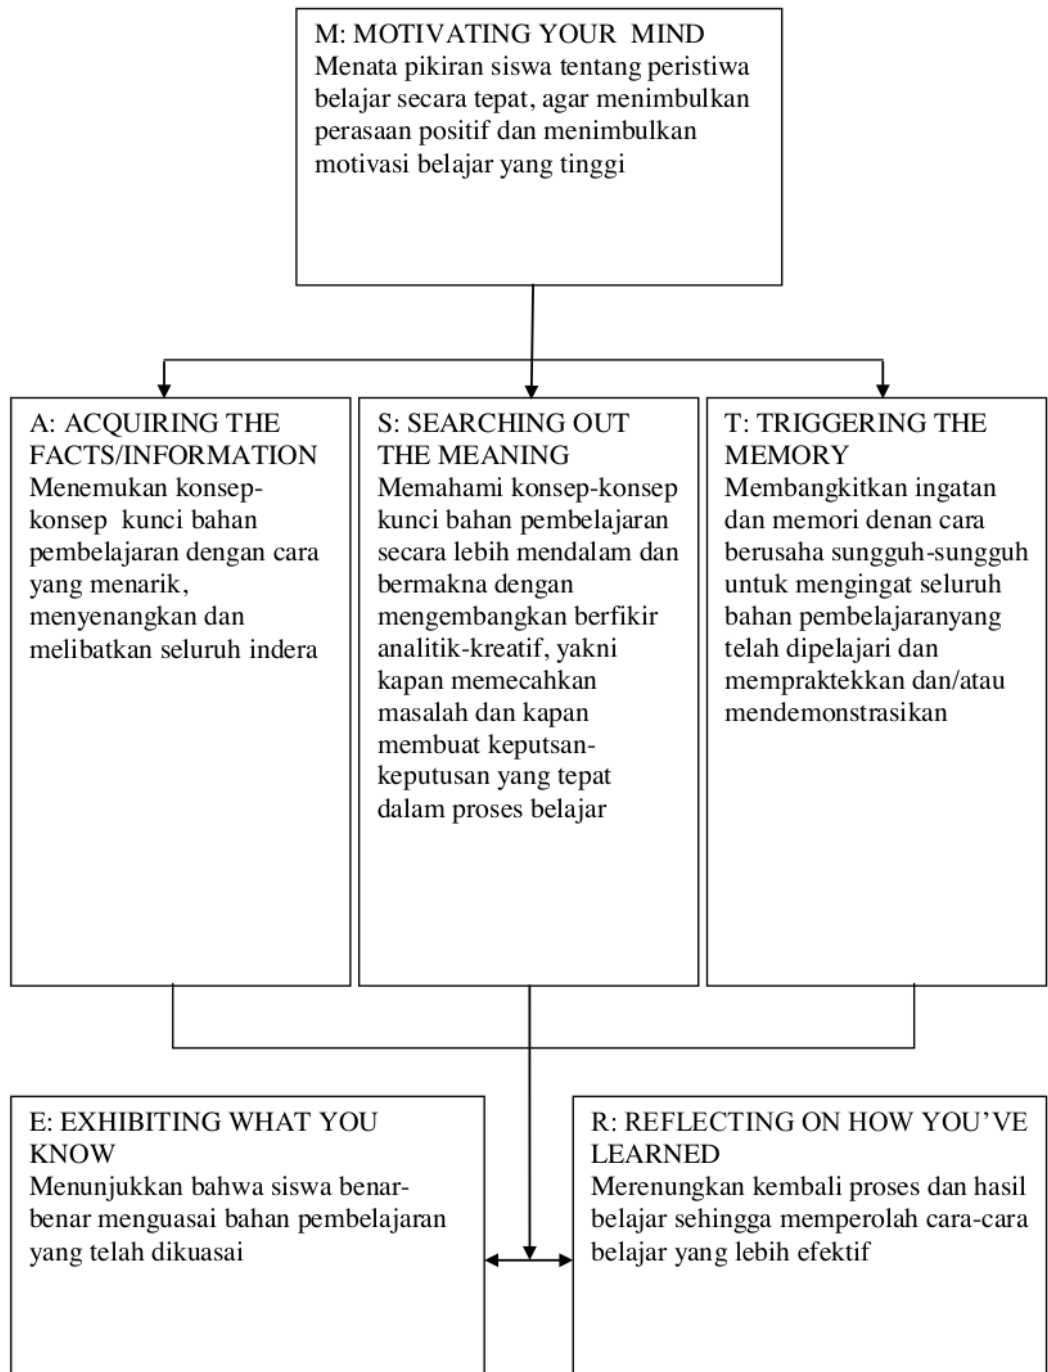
M: MOTIVATING YOUR MIND
Menata pikiran siswa tentang peristiwa belajar secara tepat, agar menimbulkan perasaan positif dan menimbulkan motivasi belajar yang tinggi

A: ACQUIRING THE FACTS/INFORMATION
Menemukan konsep-konsep kunci bahan pembelajaran dengan cara yang menarik, menyenangkan dan melibatkan seluruh indera

S: SEARCHING OUT THE MEANING
Memahami konsep-konsep kunci bahan pembelajaran secara lebih mendalam dan bermakna dengan mengembangkan berfikir analitik-kreatif, yakni kapan memecahkan masalah dan kapan membuat keputsan-keputusan yang tepat dalam proses belajar

T: TRIGGERING THE MEMORY
Membangkitkan ingatan dan memori denan cara berusaha sungguh-sungguh untuk mengingat seluruh bahan pembelajaranyang telah dipelajari dan mempraktekkan dan/atau mendemonstrasikan

E: EXHIBITING WHAT YOU KNOW
Menunjukkan bahwa siswa benar-benar menguasai bahan pembelajaran yang telah dikuasai

R: REFLECTING ON HOW YOU'VE LEARNED
Merenungkan kembali proses dan hasil belajar sehingga memperolah cara-cara belajar yang lebih efektif